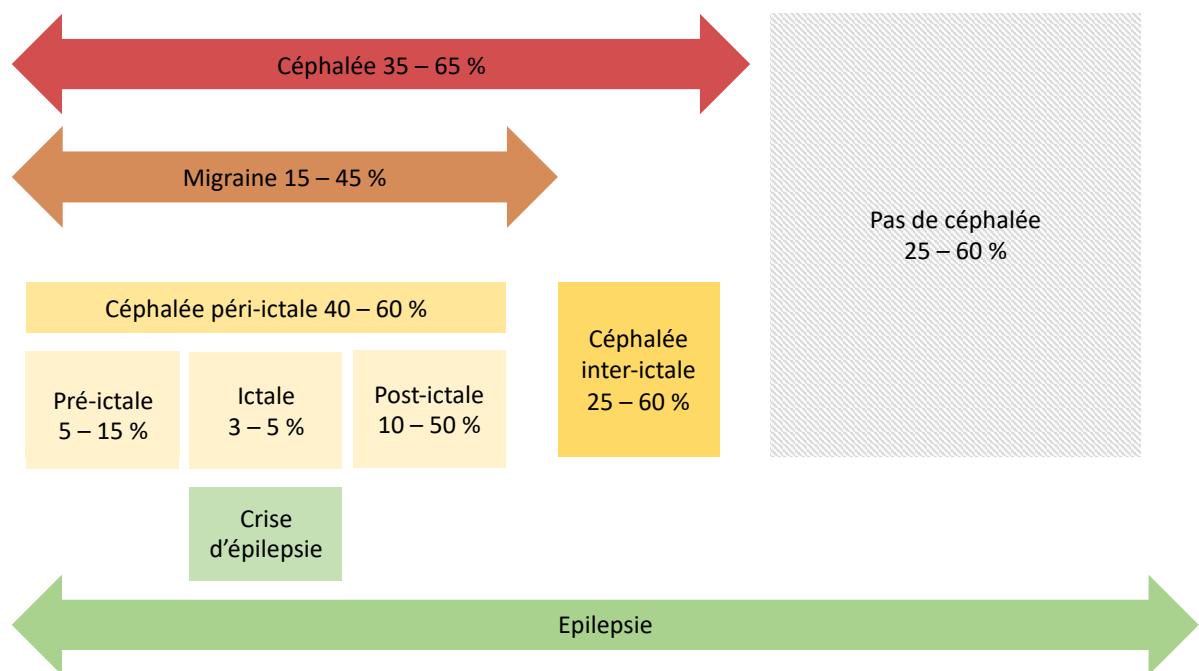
Céphalée 35 – 65 %

Migraine 15 – 45 %

Pas de céphalée
25 – 60 %

Céphalée péri-ictale 40 – 60 %

Pré-ictale
5 – 15 %

Ictale
3 – 5 %

Post-ictale
10 – 50 %

Céphalée
inter-ictale
25 – 60 %

Crise
d'épilepsie

Epilepsie